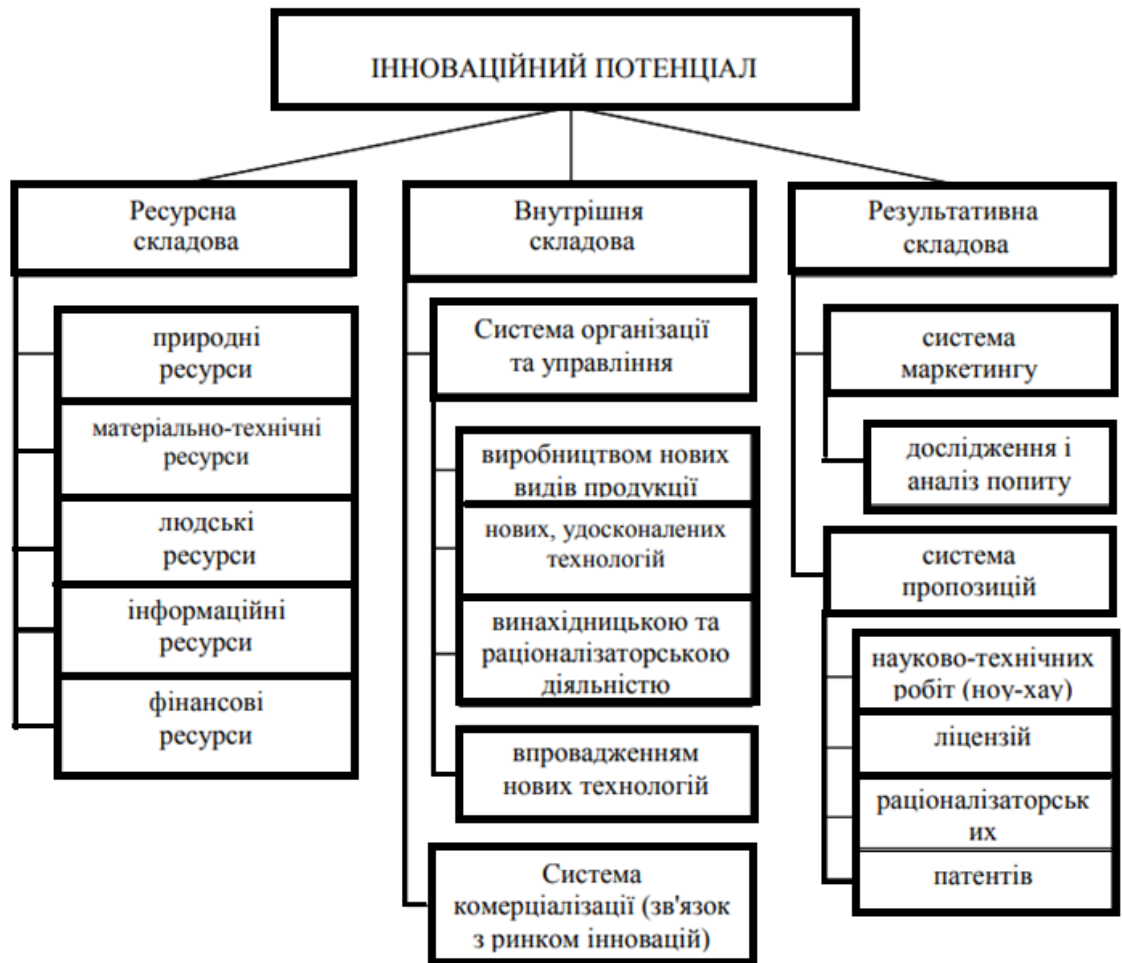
ІННОВАЦІЙНИЙ ПОТЕНЦІАЛ

Ресурсна складова

природні ресурси

матеріально-технічні ресурси

людські ресурси

інформаційні ресурси

фінансові ресурси

Внутрішня складова

Система організації та управління

виробництвом нових видів продукції

нових, удосконалених технологій

винахідницькою та раціоналізаторською діяльністю

впровадженням нових технологій

Система комерціалізації (зв'язок з ринком інновацій)

Результативна складова

система маркетингу

дослідження і аналіз попиту

система пропозицій

науково-технічних робіт (ноу-хау)

ліцензій

раціоналізаторських

патентів